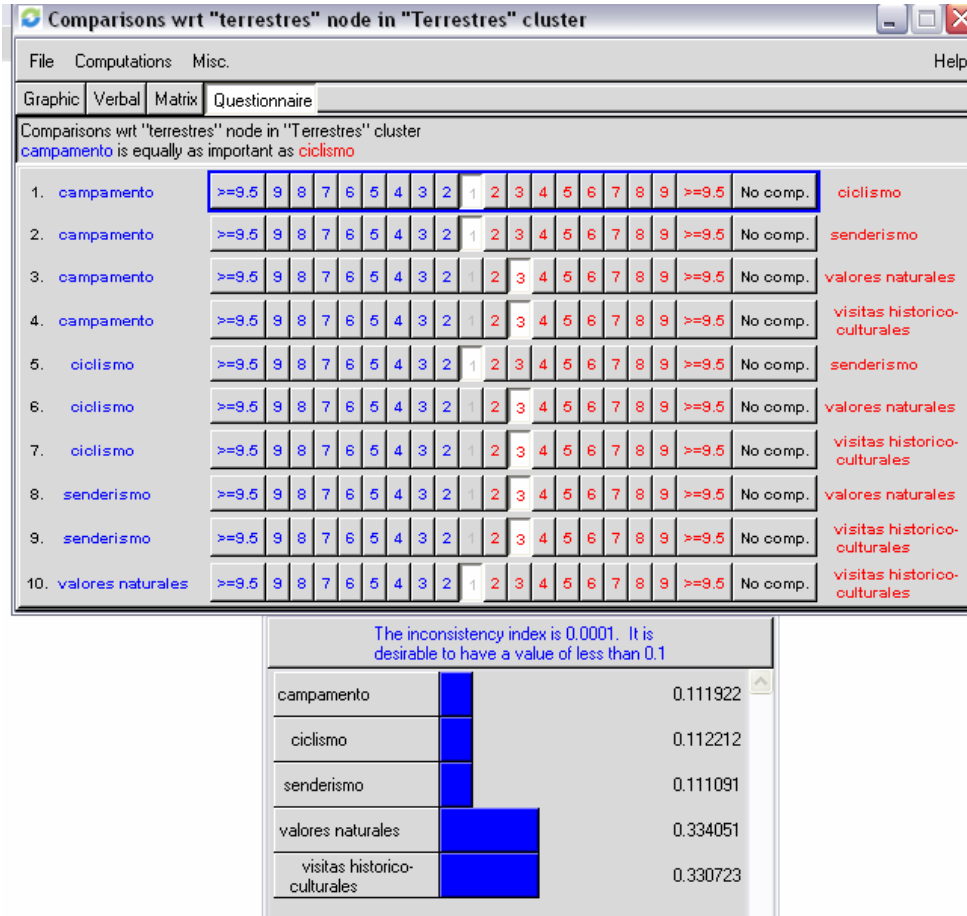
Comparisons wrt "terrestres" node in "Terrestres" cluster

File Computations Misc. Help

Graphic Verbal Matrix Questionnaire

Comparisons wrt "terrestres" node in "Terrestres" cluster
campamento is equally as important as ciclismo

| | | | | | | | | | | | | | | | | | | | | | |
|---|---|---|---|---|---|---|---|---|---|---|---|---|---|---|---|---|---|---|---|---|---|
| 1. | campamento | >=9.5 | 9 | 8 | 7 | 6 | 5 | 4 | 3 | 2 | 1 | 2 | 3 | 4 | 5 | 6 | 7 | 8 | 9 | >=9.5 | No comp. | ciclismo |
| 2. | campamento | >=9.5 | 9 | 8 | 7 | 6 | 5 | 4 | 3 | 2 | 1 | 2 | 3 | 4 | 5 | 6 | 7 | 8 | 9 | >=9.5 | No comp. | senderismo |
| 3. | campamento | >=9.5 | 9 | 8 | 7 | 6 | 5 | 4 | 3 | 2 | 1 | 2 | 3 | 4 | 5 | 6 | 7 | 8 | 9 | >=9.5 | No comp. | valores naturales |
| 4. | campamento | >=9.5 | 9 | 8 | 7 | 6 | 5 | 4 | 3 | 2 | 1 | 2 | 3 | 4 | 5 | 6 | 7 | 8 | 9 | >=9.5 | No comp. | visitas historico-culturales |
| 5. | ciclismo | >=9.5 | 9 | 8 | 7 | 6 | 5 | 4 | 3 | 2 | 1 | 2 | 3 | 4 | 5 | 6 | 7 | 8 | 9 | >=9.5 | No comp. | senderismo |
| 6. | ciclismo | >=9.5 | 9 | 8 | 7 | 6 | 5 | 4 | 3 | 2 | 1 | 2 | 3 | 4 | 5 | 6 | 7 | 8 | 9 | >=9.5 | No comp. | valores naturales |
| 7. | ciclismo | >=9.5 | 9 | 8 | 7 | 6 | 5 | 4 | 3 | 2 | 1 | 2 | 3 | 4 | 5 | 6 | 7 | 8 | 9 | >=9.5 | No comp. | visitas historico-culturales |
| 8. | senderismo | >=9.5 | 9 | 8 | 7 | 6 | 5 | 4 | 3 | 2 | 1 | 2 | 3 | 4 | 5 | 6 | 7 | 8 | 9 | >=9.5 | No comp. | valores naturales |
| 9. | senderismo | >=9.5 | 9 | 8 | 7 | 6 | 5 | 4 | 3 | 2 | 1 | 2 | 3 | 4 | 5 | 6 | 7 | 8 | 9 | >=9.5 | No comp. | visitas historico-culturales |
| 10. | valores naturales | >=9.5 | 9 | 8 | 7 | 6 | 5 | 4 | 3 | 2 | 1 | 2 | 3 | 4 | 5 | 6 | 7 | 8 | 9 | >=9.5 | No comp. | visitas historico-culturales |

The inconsistency index is 0.0001. It is desirable to have a value of less than 0.1

| | |
|---|---|
| campamento | 0.111922 |
| ciclismo | 0.112212 |
| senderismo | 0.111091 |
| valores naturales | 0.334051 |
| visitas historico-culturales | 0.330723 |